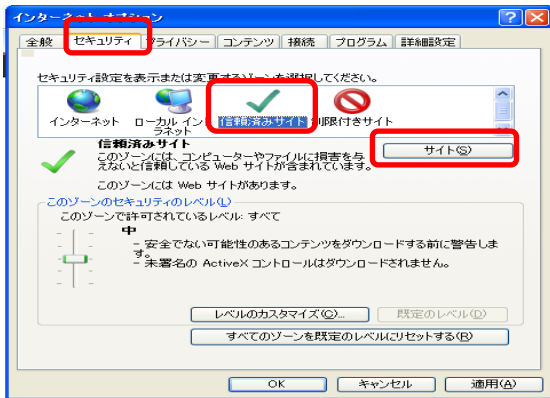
インターネット オプション

全般 セキュリティ プライバシー コンテンツ 接続 プログラム 詳細設定

セキュリティ設定を表示または変更するゾーンを選択してください。

インターネット ローカル イントラネット 信頼済みサイト 制限付きサイト

信頼済みサイト
このゾーンには、コンピューターやファイルに損害を与えないと信頼している Web サイトが含まれています。

サイト(S)

このゾーンには Web サイトがあります。

このゾーンのセキュリティのレベル(L)
このゾーンで許可されているレベル: すべて

中
- 安全でない可能性のあるコンテンツをダウンロードする前に警告します。
- 未署名の ActiveX コントロールはダウンロードされません。

レベルのカスタマイズ(C)... 既定のレベル(D)

すべてのゾーンを既定のレベルにリセットする(R)

OK キャンセル 適用(A)